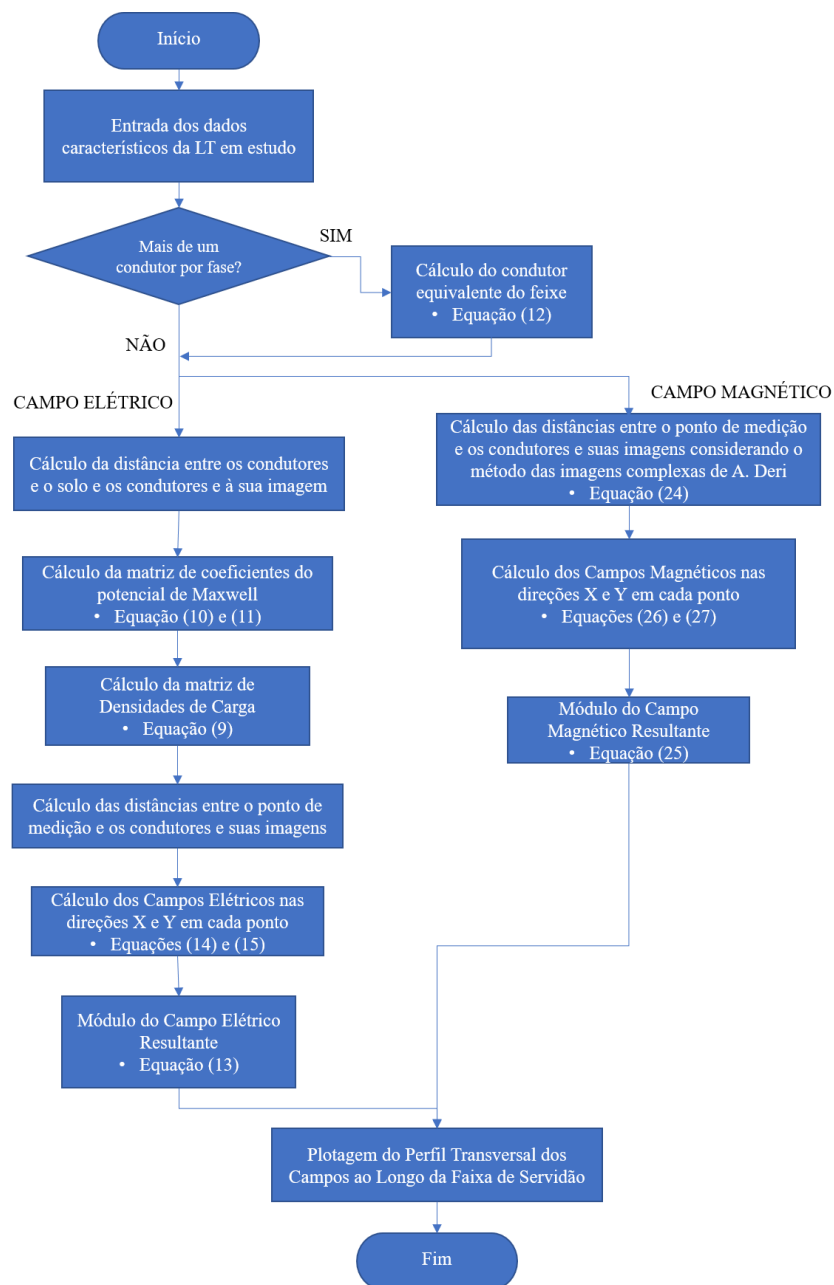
Início

Entrada dos dados característicos da LT em estudo

Mais de um condutor por fase?

SIM

Cálculo do condutor equivalente do feixe
• Equação (12)

NÃO

CAMPO ELÉTRICO

CAMPO MAGNÉTICO

Cálculo da distância entre os condutores e o solo e os condutores e à sua imagem

Cálculo da matriz de coeficientes do potencial de Maxwell
• Equação (10) e (11)

Cálculo da matriz de Densidades de Carga
• Equação (9)

Cálculo das distâncias entre o ponto de medição e os condutores e suas imagens

Cálculo dos Campos Elétricos nas direções X e Y em cada ponto
• Equações (14) e (15)

Módulo do Campo Elétrico Resultante
• Equação (13)

Cálculo das distâncias entre o ponto de medição e os condutores e suas imagens considerando o método das imagens complexas de A. Deri
• Equação (24)

Cálculo dos Campos Magnéticos nas direções X e Y em cada ponto
• Equações (26) e (27)

Módulo do Campo Magnético Resultante
• Equação (25)

Plotagem do Perfil Transversal dos Campos ao Longo da Faixa de Servidão

Fim